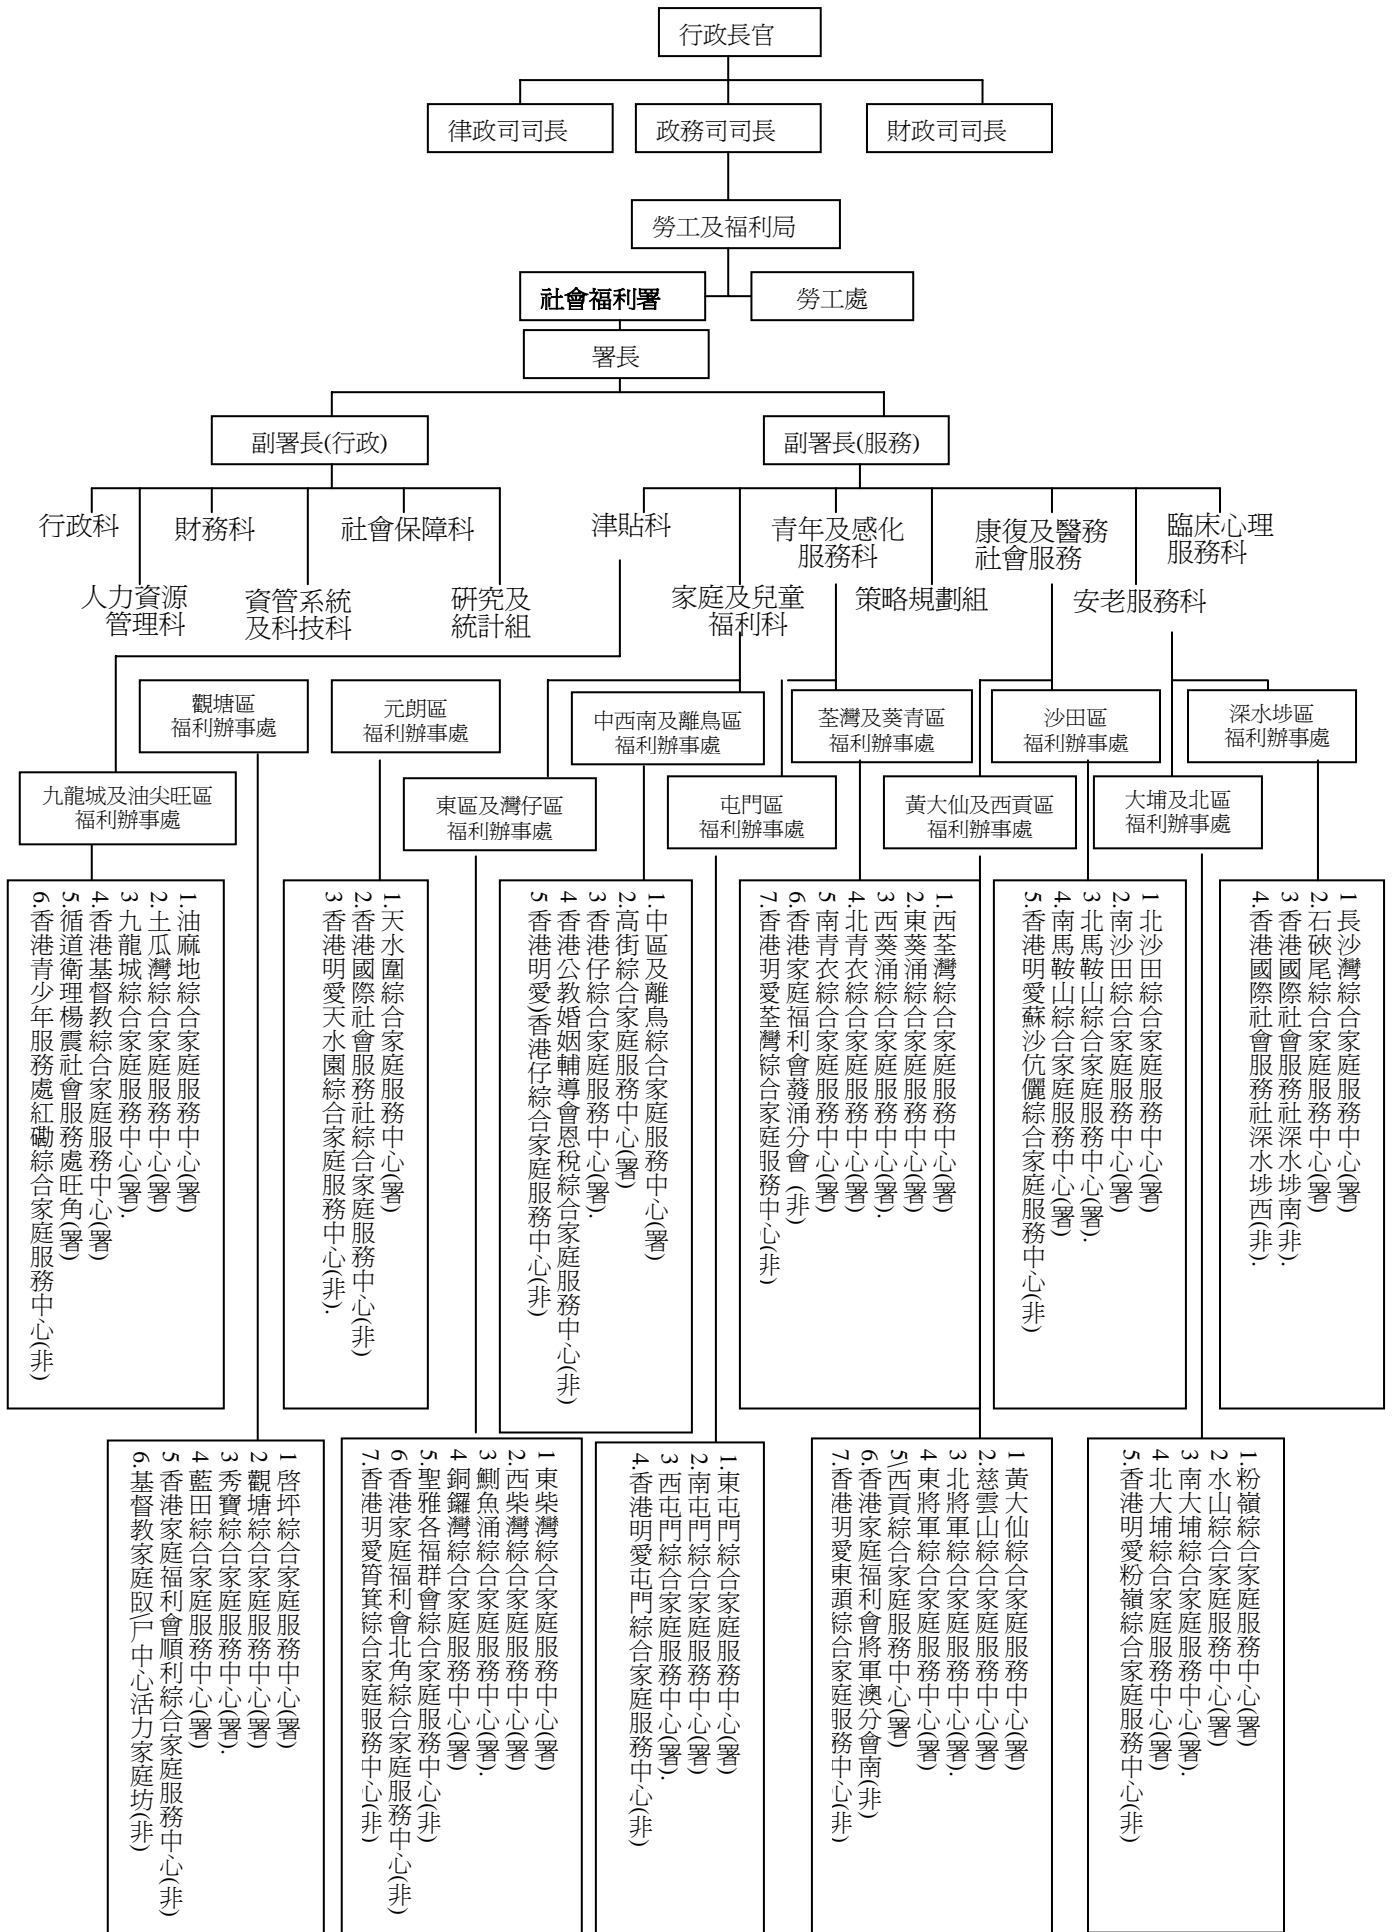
行政長官

律政司司長

政務司司長

財政司司長

勞工及福利局

社會福利署

勞工處

署長

副署長(行政)

副署長(服務)

行政科

人力資源管理科

財務科

資管系統及科技科

社會保障科

研究及統計組

津貼科

青年及感化服務科

家庭及兒童福利科

策略規劃組

康復及醫務社會服務

安老服務科

臨床心理服務科

觀塘區福利辦事處

元朗區福利辦事處

中西南及離島區福利辦事處

荃灣及葵青區福利辦事處

沙田區福利辦事處

深水埗區福利辦事處

九龍城及油尖旺區福利辦事處

東區及灣仔區福利辦事處

屯門區福利辦事處

黃大仙及西貢區福利辦事處

大埔及北區福利辦事處

1.油麻地綜合家庭服務中心(署)
2.土瓜灣綜合家庭服務中心(署)
3.九龍城綜合家庭服務中心(署).
4.香港基督教綜合家庭服務中心(署)
5.循道衛理楊震社會服務處旺角(署)
6.香港青少年服務處紅磡綜合家庭服務中心(非)

1.天水圍綜合家庭服務中心(署)
2.香港國際社會服務社綜合家庭服務中心(非)
3.香港明愛天水園綜合家庭服務中心(非).

1.中區及離島綜合家庭服務中心(署)
2.高街綜合家庭服務中心(署)
3.香港仔綜合家庭服務中心(署).
4.香港公教婚姻輔導會恩稅綜合家庭服務中心(非)
5.香港明愛香港仔綜合家庭服務中心(非)

1.西荃灣綜合家庭服務中心(署)
2.東葵涌綜合家庭服務中心(署)
3.西葵涌綜合家庭服務中心(署).
4.北青衣綜合家庭服務中心(署)
5.南青衣綜合家庭服務中心(署)
6.香港家庭福利會蓊涌分會 (非)
7.香港玥愛荃灣綜合家庭服務中心(非)

1.北沙田綜合家庭服務中心(署)
2.南沙田綜合家庭服務中心(署)
3.北馬鞍山綜合家庭服務中心(署).
4.南馬鞍山綜合家庭服務中心(署)
5.香港明愛蘇沙伉儷綜合家庭服務中心(非)

1.長沙灣綜合家庭服務中心(署)
2.石硤尾綜合家庭服務中心(署)
3.香港國際社會服務社深水埗南(非).
4.香港國際社會服務社深水埗西(非).

1.啓坪綜合家庭服務中心(署)
2.觀塘綜合家庭服務中心(署)
3.秀寶綜合家庭服務中心(署).
4.藍田綜合家庭服務中心(署)
5.香港家庭福利會順利綜合家庭服務中心(非)
6.基督教家庭服戶中心活力家庭坊(非)

1.東柴灣綜合家庭服務中心(署)
2.西柴灣綜合家庭服務中心(署)
3.鰂魚涌綜合家庭服務中心(署).
4.銅鑼灣綜合家庭服務中心(署)
5.聖雅各福群會綜合家庭服務中心(非)
6.香港家庭福利會北角綜合家庭服務中心(非)
7.香港玥愛筲箕綜合家庭服務中心(非)

1.東屯門綜合家庭服務中心(署)
2.南屯門綜合家庭服務中心(署)
3.西屯門綜合家庭服務中心(署).
4.香港明愛屯門綜合家庭服務中心(非)

1.黃大仙綜合家庭服務中心(署)
2.慈雲山綜合家庭服務中心(署)
3.北將軍綜合家庭服務中心(署).
4.東將軍綜合家庭服務中心(署)
5.西貢綜合家庭服務中心(署)
6.香港家庭福利會將軍澳分會南(非)
7.香港玥愛東頭綜合家庭服務中心(非)

1.粉嶺綜合家庭服務中心(署)
2.水山綜合家庭服務中心(署)
3.南大埔綜合家庭服務中心(署).
4.北大埔綜合家庭服務中心(署)
5.香港明愛粉嶺綜合家庭服務中心(非)